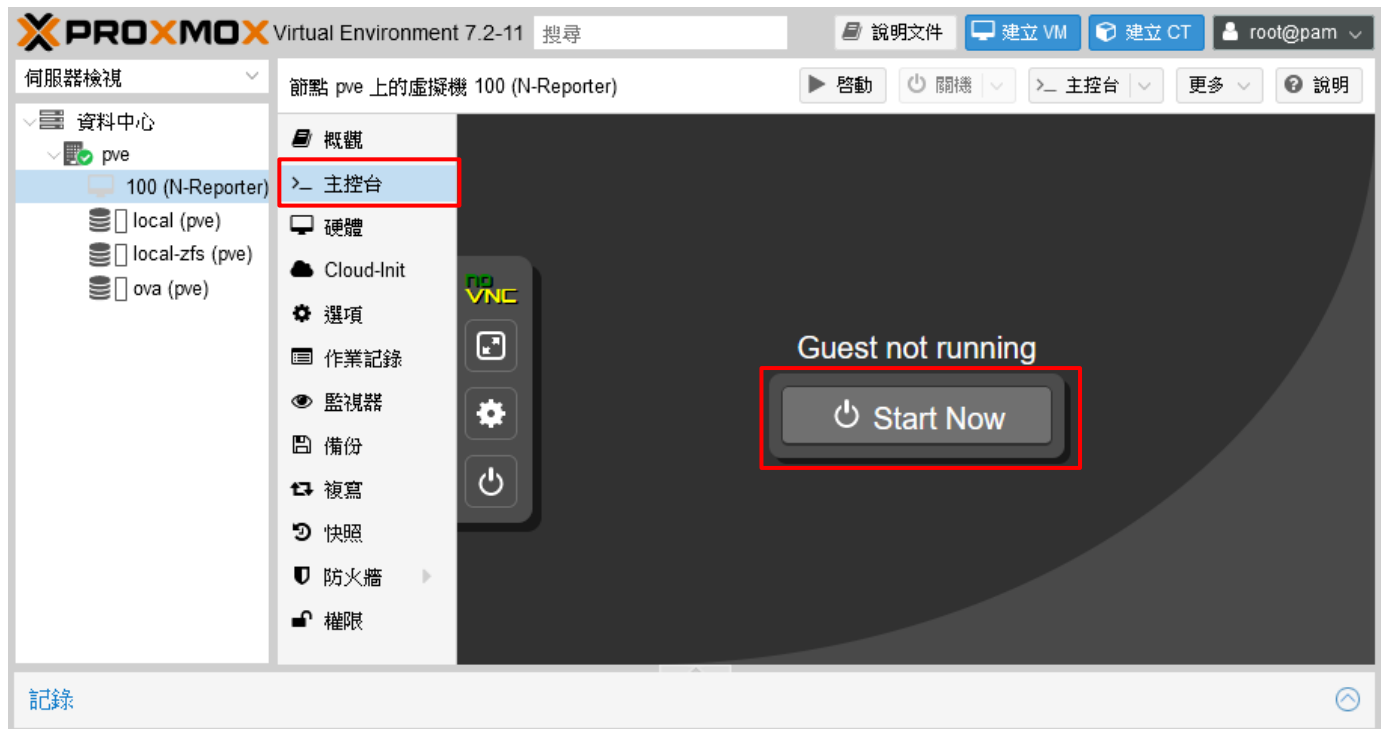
PROXMOX Virtual Environment 7.2-11 搜尋

說明文件 建立 VM 建立 CT root@pam

伺服器檢視

資料中心
pve
100 (N-Reporter)
local (pve)
local-zfs (pve)
ova (pve)

節點 pve 上的虛擬機 100 (N-Reporter)

啓動 關機 >_ 主控台 更多 說明

概觀
>_ 主控台
硬體
Cloud-Init
選項
作業記錄
監視器
備份
複寫
快照
防火牆
權限

noVNC

Guest not running

Start Now

記錄